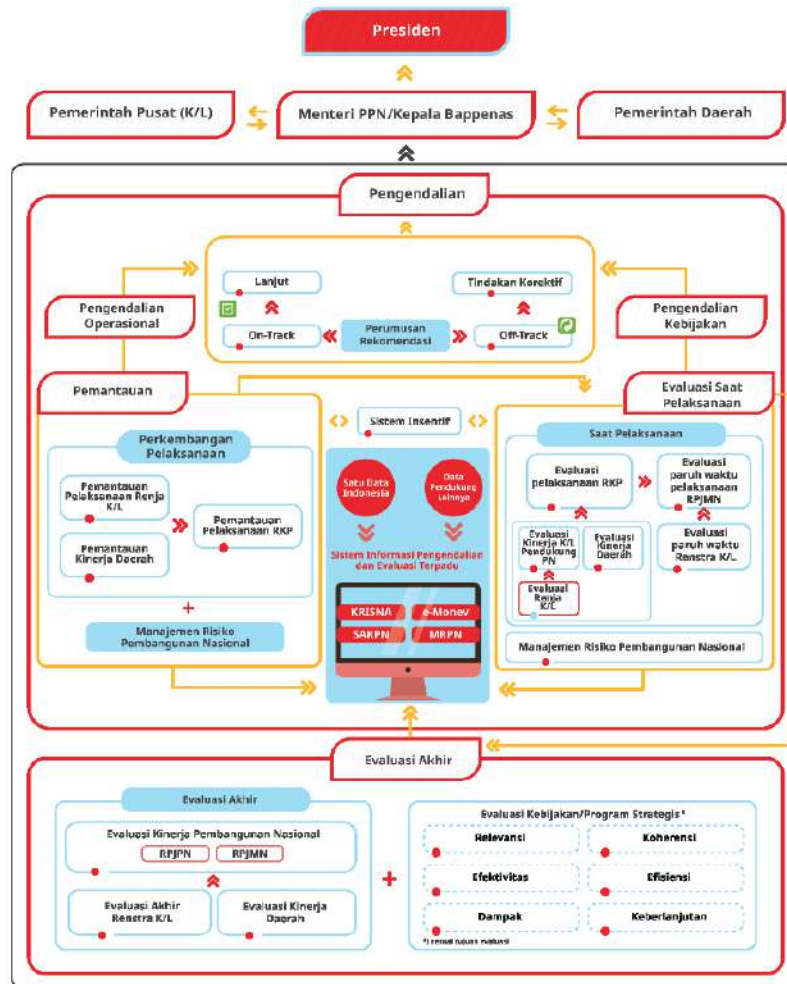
Presiden

Pemerintah Pusat (K/L)

Menteri PPN/Kepala Bappenas

Pemerintah Daerah

Pengendalian

Lanjut

Tindakan Korektif

Pengendalian Operasional

Pengendalian Kebijakan

On-Track

Perumusan Rekomendasi

Off-Track

Pemantauan

Evaluasi Saat Pelaksanaan

Sistem Insentif

Perkembangan Pelaksanaan

Pemantauan Pelaksanaan Renja K/L

Pemantauan Pelaksanaan RKP

Pemantauan Kinerja Daerah

+

Manajemen Risiko Pembangunan Nasional

Satu Data Indonesia

Data Pendukung Lainnya

Sistem Informasi Pengendalian dan Evaluasi Terpadu

KRISNA

e-Monev

SAKPN

MRPN

Saat Pelaksanaan

Evaluasi pelaksanaan RKP

Evaluasi paruh waktu pelaksanaan RPJMN

Evaluasi Kinerja K/L Pendukung PN

Evaluasi Kinerja Daerah

Evaluasi paruh waktu Renstra K/L

Evaluasi Renja K/L

Manajemen Risiko Pembangunan Nasional

Evaluasi Akhir

Evaluasi Akhir

Evaluasi Kinerja Pembangunan Nasional

RPJPN

RPJMN

Evaluasi Akhir Renstra K/L

Evaluasi Kinerja Daerah

+

Evaluasi Kebijakan/Program Strategis*

Relevansi

Koherensi

Efektivitas

Efisiensi

Dampak

Keberlanjutan

*) sesuai tujuan evaluasi